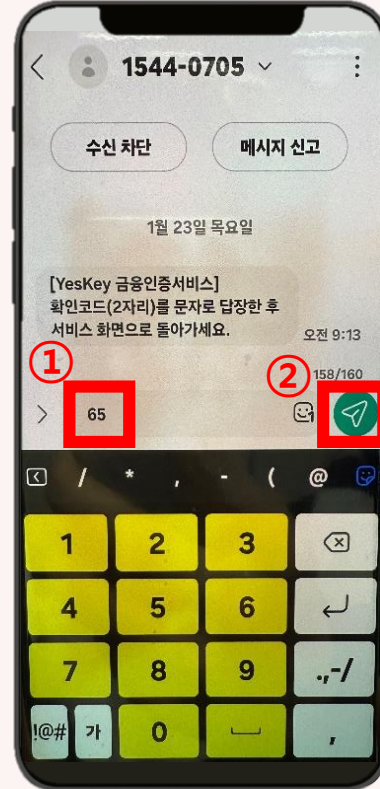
1544-0705

수신 차단

메시지 신고

1월 23일 목요일

[YesKey 금융인증서비스]
확인코드(2자리)를 문자로 답장한 후 서비스 화면으로 돌아가세요.

오전 9:13

①

②

158/160

65

/ * , - ( @

1 2 3

4 5 6

7 8 9 .,-/

!@# 가 0 ,